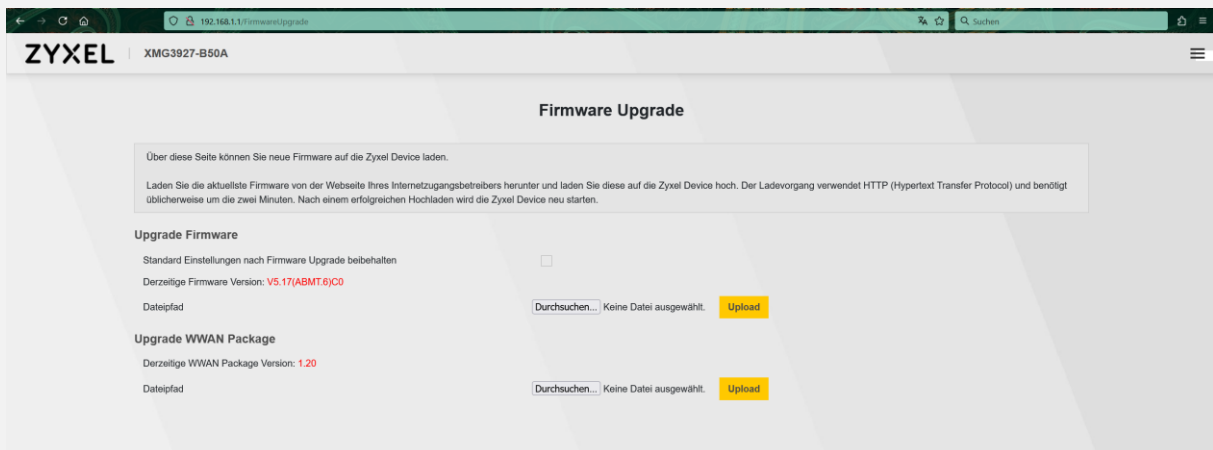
192.168.1.1/FirmwareUpgrade

Suchen

ZYXEL XMG3927-B50A

Firmware Upgrade

Über diese Seite können Sie neue Firmware auf die Zyxel Device laden.

Laden Sie die aktuellste Firmware von der Webseite Ihres Internetzugangsbetreibers herunter und laden Sie diese auf die Zyxel Device hoch. Der Ladevorgang verwendet HTTP (Hypertext Transfer Protocol) und benötigt üblicherweise um die zwei Minuten. Nach einem erfolgreichen Hochladen wird die Zyxel Device neu starten.

Upgrade Firmware

Standard Einstellungen nach Firmware Upgrade beibehalten

Derzeitige Firmware Version: V5.17(ABMT.6)C0

Dateipfad

Durchsuchen... Keine Datei ausgewählt. Upload

Upgrade WWAN Package

Derzeitige WWAN Package Version: 1.20

Dateipfad

Durchsuchen... Keine Datei ausgewählt. Upload